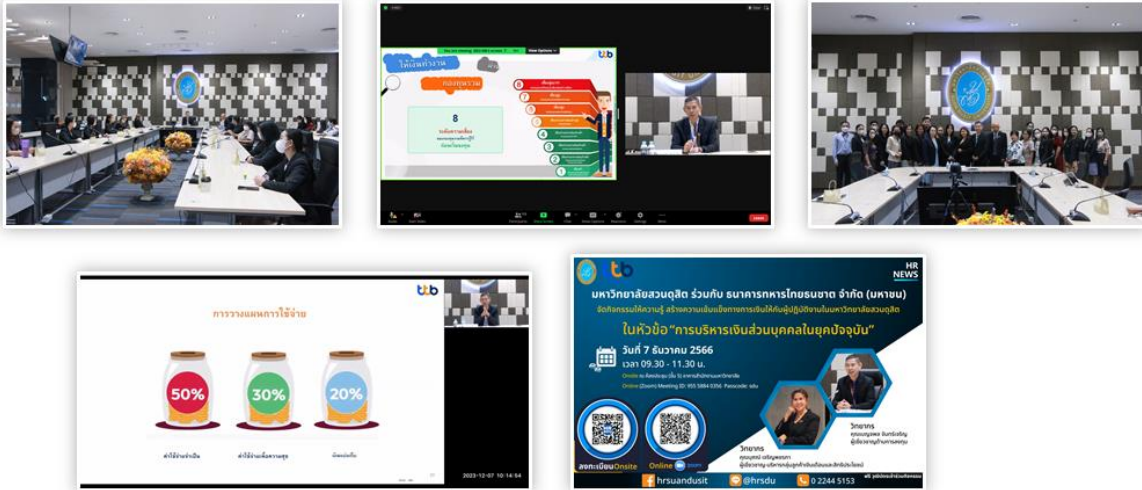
ttb

ไข่ออมทั่วงาน

กองทุนรวม

8

ttb

การวางแผนการใช้จ่าย

50%

30%

20%

ค่าใช้จ่ายจำเป็น

ค่าใช้จ่ายเพื่อความสุข

เงินออม

2023-12-07 10:14:54

ttb

HR NEWS

มหาวิทยาลัยสวนดุสิต ร่วมกับ ธนาคารทหารไทยธนชาต จำกัด (มหาชน)

จัดกิจกรรมให้ความรู้ สร้างความเข้มแข็งทางการเงินให้กับผู้ปฏิบัติงานในมหาวิทยาลัยสวนดุสิต

ในหัวข้อ "การบริหารเงินส่วนบุคคลในยุคปัจจุบัน"

วันที่ 7 ธันวาคม 2566

เวลา 09.30 - 11.30 น.

Online (Zoom) Meeting ID: 955 5884 0356 Passcode: sdu

วิทยากร

วิทยากร

ลงทะเบียนOnsite

Online zoom

hrsuandusit

@hrsdu

0 2244 5153